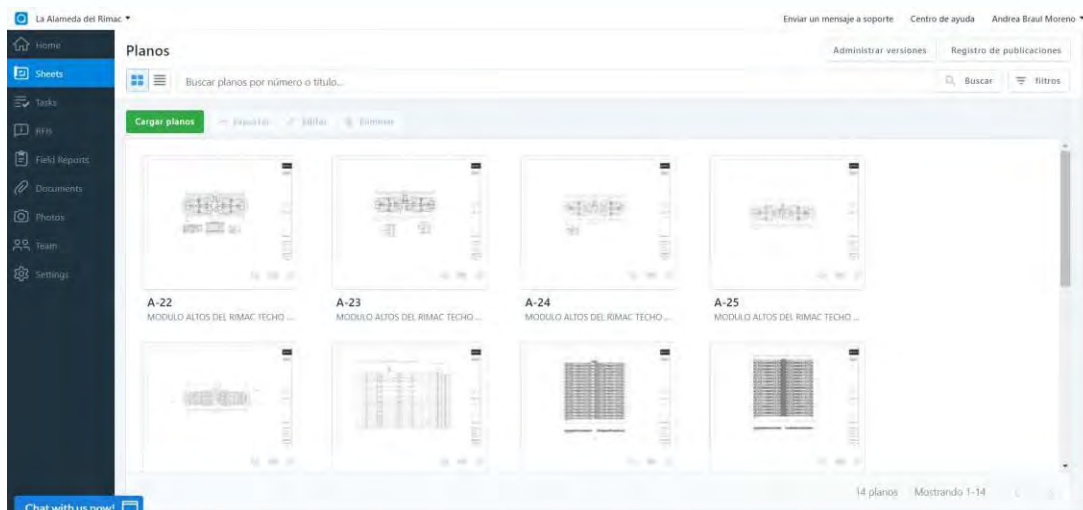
La Alameda del Rimac

Enviar un mensaje a soporte   Centro de ayuda   Andrea Braul Moreno

Home
Sheets
Tasks
RFIs
Field Reports
Documents
Photos
Team
Settings

Planos

Administrar versiones   Registro de publicaciones

Buscar planos por número o título...

Buscar   filtros

Cargar planos   Exportar   Editar   Eliminar

A-22
MODULO ALTOS DEL RIMAC TECHO ...

A-23
MODULO ALTOS DEL RIMAC TECHO ...

A-24
MODULO ALTOS DEL RIMAC TECHO ...

A-25
MODULO ALTOS DEL RIMAC TECHO ...

14 planos   Mostrando 1-14

Chat with us now!